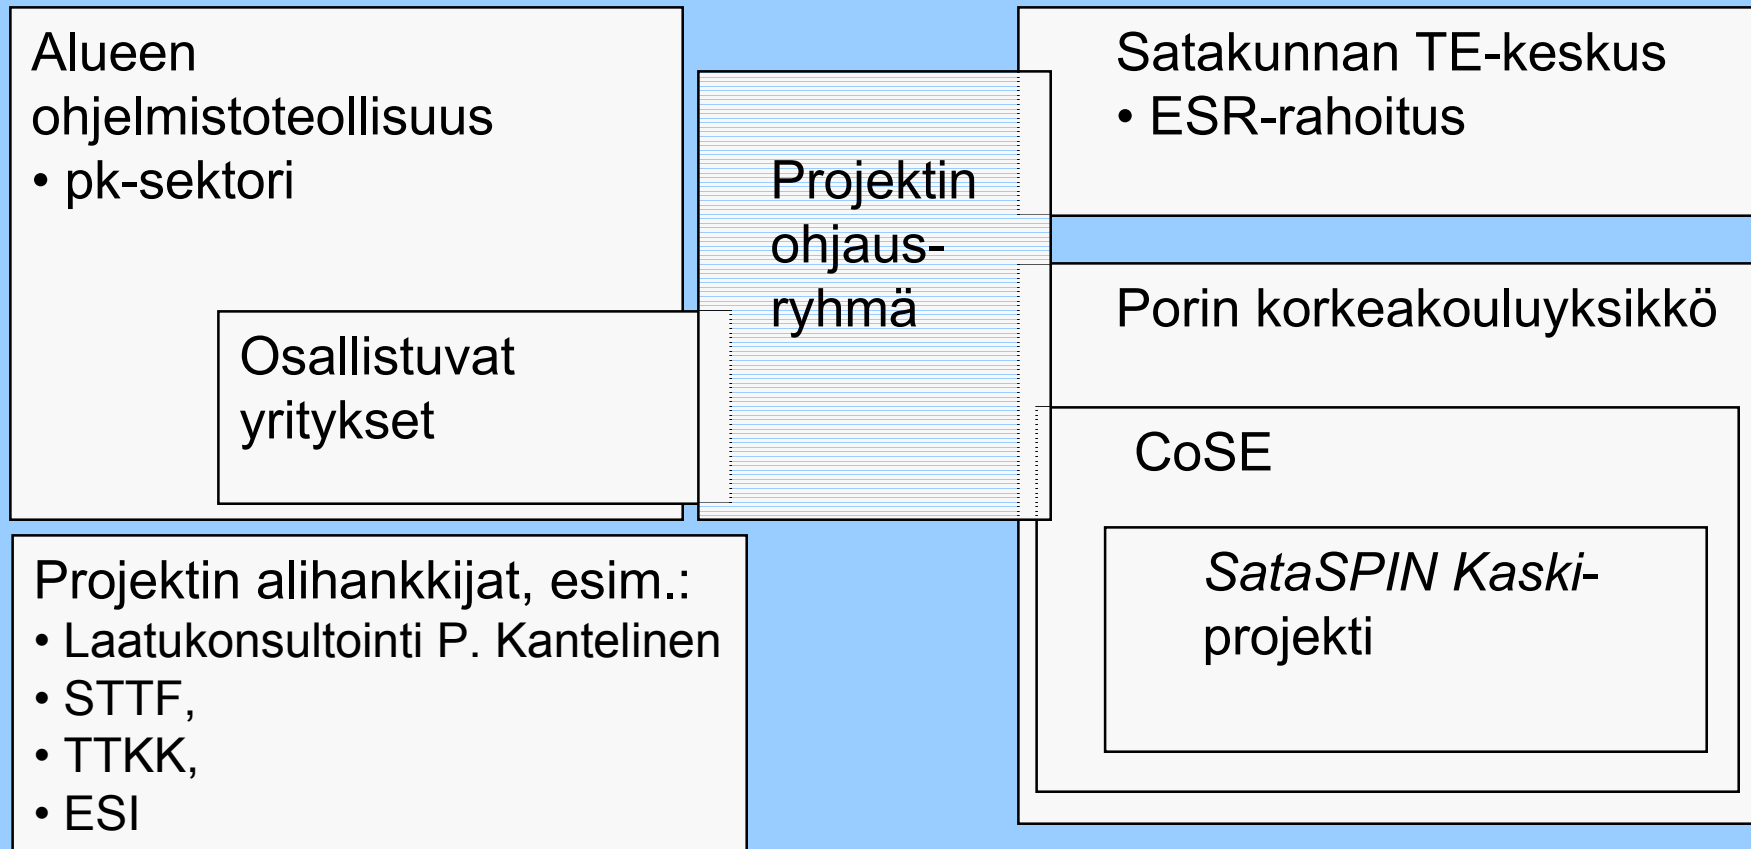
Alueen ohjelmistoteollisuus
• pk-sektori

Osallistuvat yritykset

Projektin ohjaus-ryhmä

Satakunnan TE-keskus
• ESR-rahoitus

Porin korkeakouluyksikkö

CoSE

*SataSPIN Kaski*-projekti

Projektin alihankkijat, esim.:
• Laatukonsultointi P. Kantelinen
• STTF,
• TTKK,
• ESI